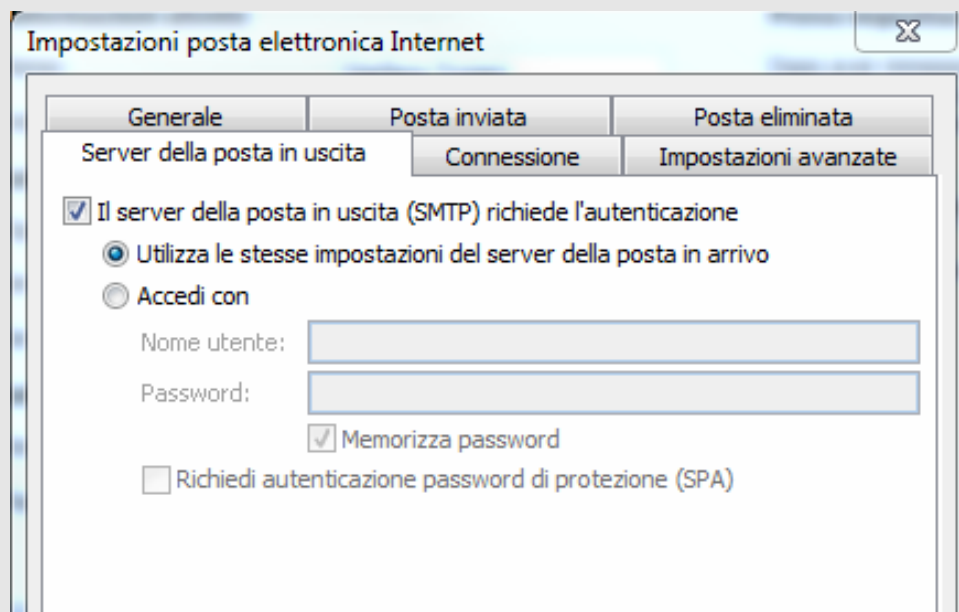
Impostazioni posta elettronica Internet

Generale
Posta inviata
Posta eliminata
Server della posta in uscita
Connessione
Impostazioni avanzate

Il server della posta in uscita (SMTP) richiede l'autenticazione

Utilizza le stesse impostazioni del server della posta in arrivo

Accedi con

Nome utente:

Password:

Memorizza password

Richiedi autenticazione password di protezione (SPA)